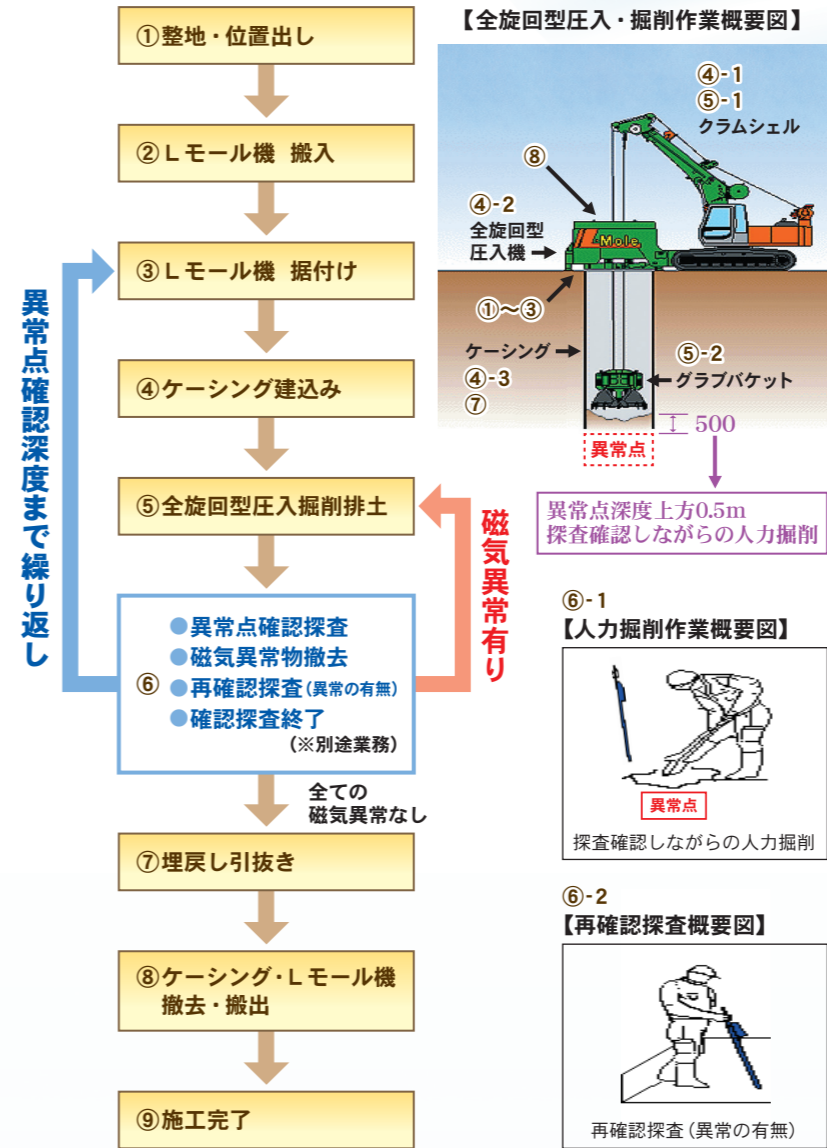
①整地・位置出し

②Lモール機 搬入

③Lモール機 据付け

④ケーシング建込み

⑤全旋回型圧入掘削排土

⑥
●異常点確認探査
●磁気異常物撤去
●再確認探査(異常の有無)
●確認探査終了
(※別途業務)

全ての
磁気異常なし

⑦埋戻し引抜き

⑧ケーシング・Lモール機
撤去・搬出

⑨施工完了

異常点確認深度まで繰り返し

磁気異常有り

【全旋回型圧入・掘削作業概要図】

④-1
⑤-1
クラムシェル

⑧

④-2
全旋回型
圧入機

Mole

①〜③

ケーシング

④-3
⑦

⑤-2
グラブバケット

500

異常点

異常点深度上方0.5m
探査確認しながらの人力掘削

⑥-1
【人力掘削作業概要図】

異常点

探査確認しながらの人力掘削

⑥-2
【再確認探査概要図】

再確認探査(異常の有無)